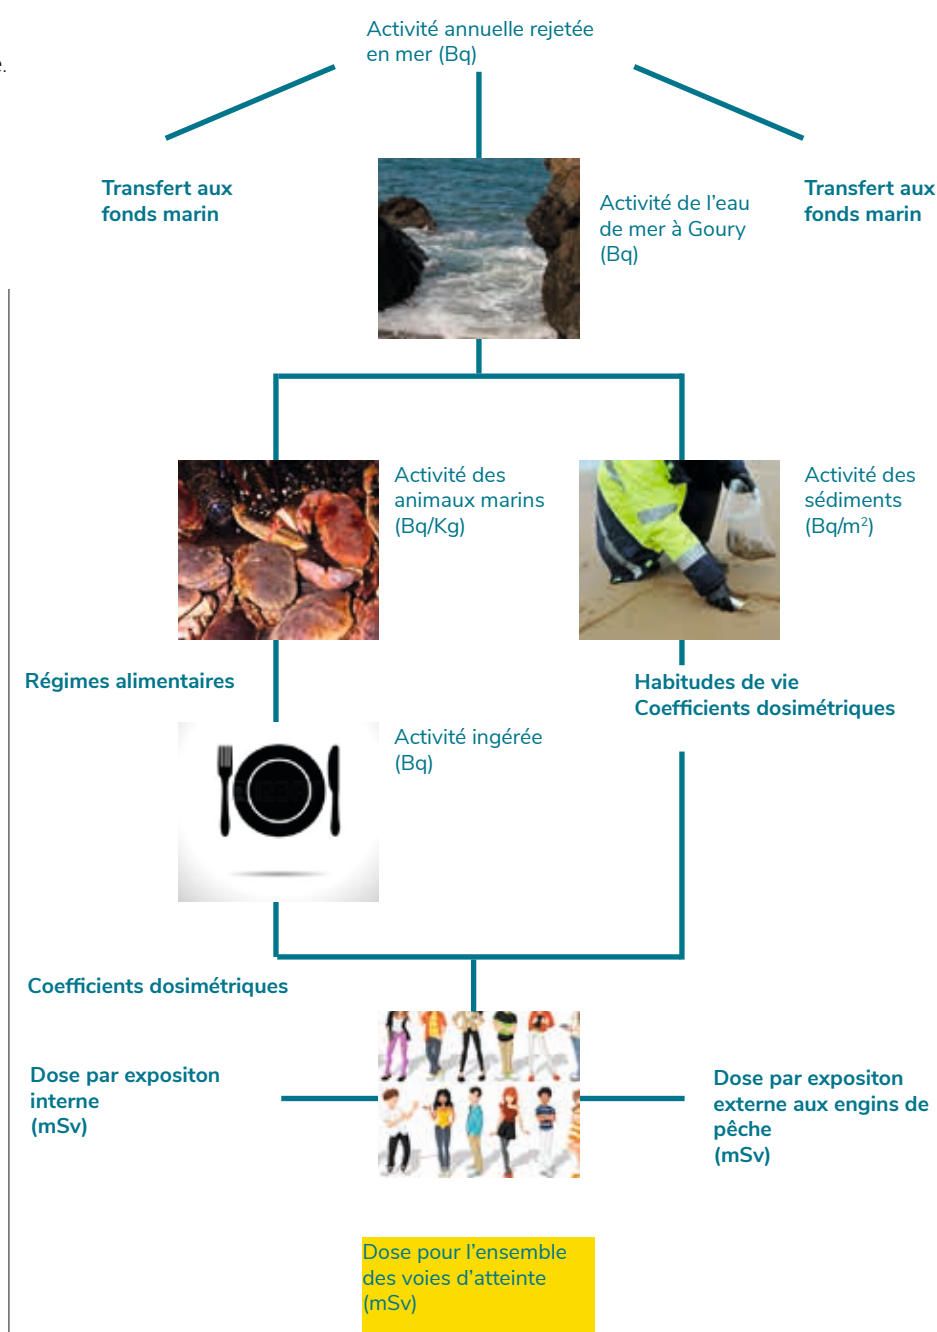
e.

Activité annuelle rejetée en mer (Bq)

Transfert aux fonds marin

Transfert aux fonds marin

Activité de l'eau de mer à Goury (Bq)

Activité des animaux marins (Bq/Kg)

Activité des sédiments (Bq/m$^2$)

Régimes alimentaires

Habitudes de vie
Coefficients dosimétriques

Activité ingérée (Bq)

Coefficients dosimétriques

Dose par expositon interne (mSv)

Dose par expositon externe aux engins de pêche (mSv)

Dose pour l'ensemble des voies d'atteinte (mSv)